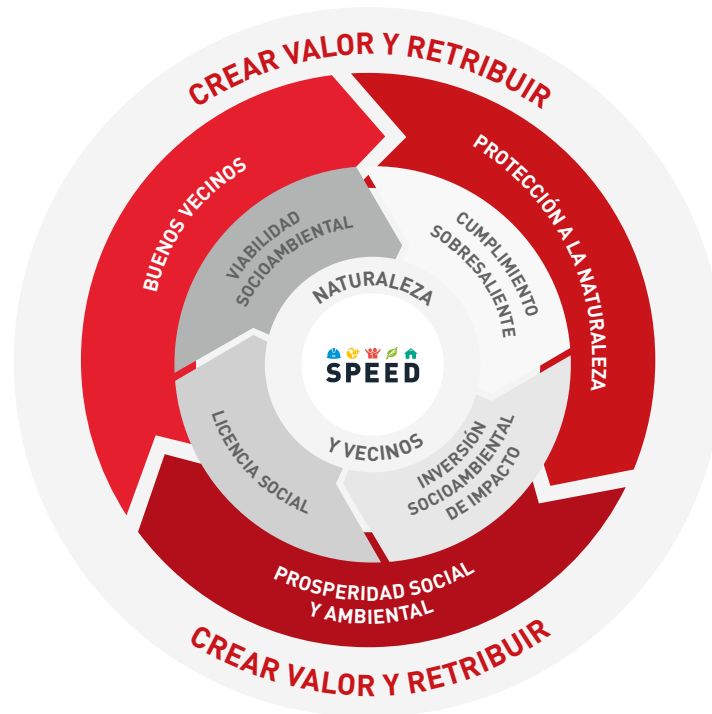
CREAR VALOR Y RETRIBUIR

BUENOS VECINOS

PROTECCIÓN A LA NATURALEZA

PROSPERIDAD SOCIAL Y AMBIENTAL

VIABILIDAD SOCIOAMBIENTAL

CUMPLIMIENTO SOBRESALIENTE

LICENCIA SOCIAL

INVERSIÓN SOCIOAMBIENTAL DE IMPACTO

NATURALEZA

SPEED

Y VECINOS

CREAR VALOR Y RETRIBUIR